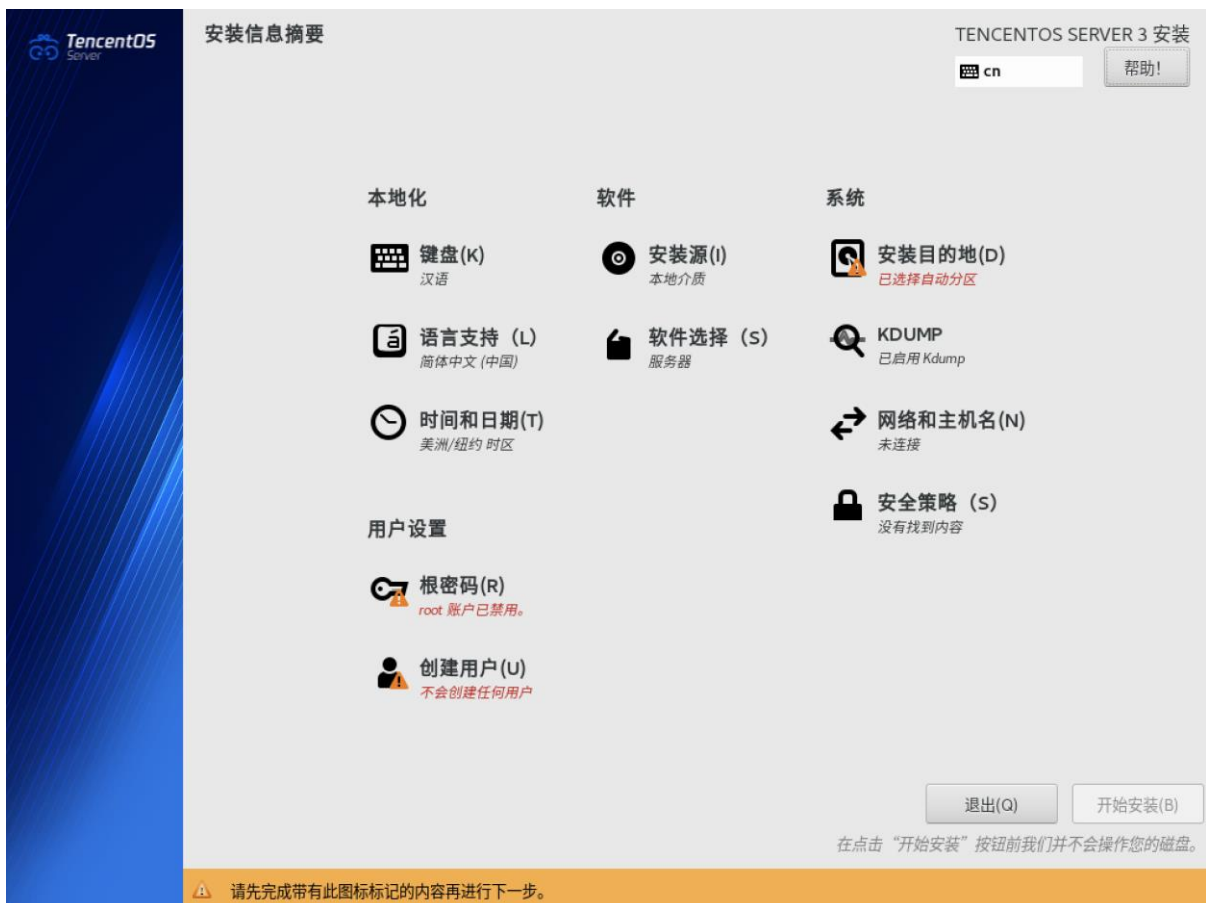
TencentOS Server

安装信息摘要

TENCENTOS SERVER 3 安装

cn

帮助!

本地化

键盘(K)
汉语

语言支持（L）
简体中文 (中国)

时间和日期(T)
美洲/纽约 时区

用户设置

根密码(R)
root 账户已禁用。

创建用户(U)
不会创建任何用户

软件

安装源(I)
本地介质

软件选择（S）
服务器

系统

安装目的地(D)
已选择自动分区

KDUMP
已启用 Kdump

网络和主机名(N)
未连接

安全策略（S）
没有找到内容

退出(Q)

开始安装(B)

在点击"开始安装"按钮前我们并不会操作您的磁盘。

请先完成带有此图标标记的内容再进行下一步。